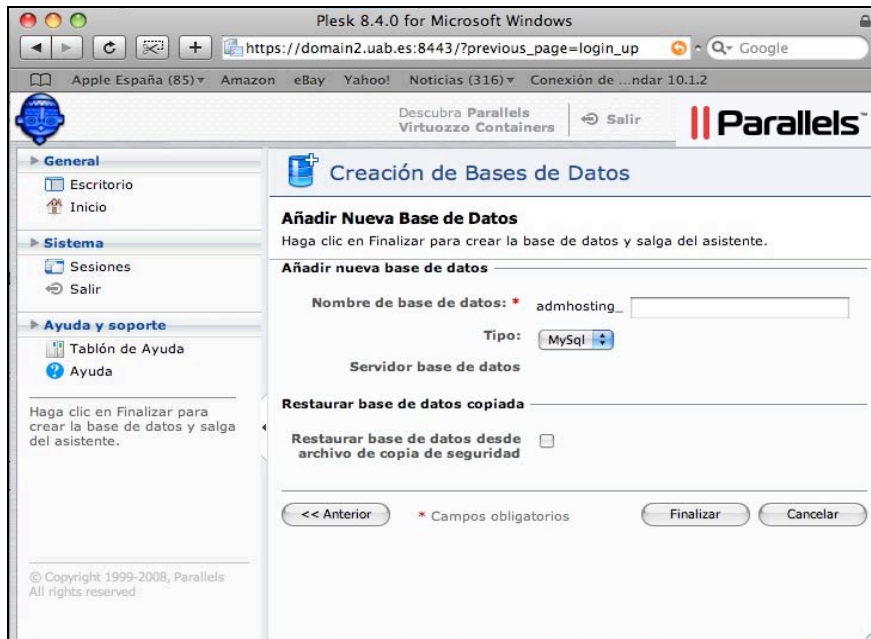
Plesk 8.4.0 for Microsoft Windows

https://domain2.uab.es:8443/?previous_page=login_up

Q- Google

Apple España (85) Amazon eBay Yahoo! Noticias (316) Conexión de ...ndar 10.1.2

Descubra Parallels Virtuozzo Containers

Salir

Parallels

General

Escritorio

Inicio

Sistema

Sesiones

Salir

Ayuda y soporte

Tablón de Ayuda

Ayuda

Haga clic en Finalizar para crear la base de datos y salga del asistente.

© Copyright 1999-2008, Parallels All rights reserved

Creación de Bases de Datos

Añadir Nueva Base de Datos

Haga clic en Finalizar para crear la base de datos y salga del asistente.

Añadir nueva base de datos

Nombre de base de datos: * admhosting_

Tipo: MySql

Servidor base de datos

Restaurar base de datos copiada

Restaurar base de datos desde archivo de copia de seguridad

<< Anterior

* Campos obligatorios

Finalizar

Cancelar